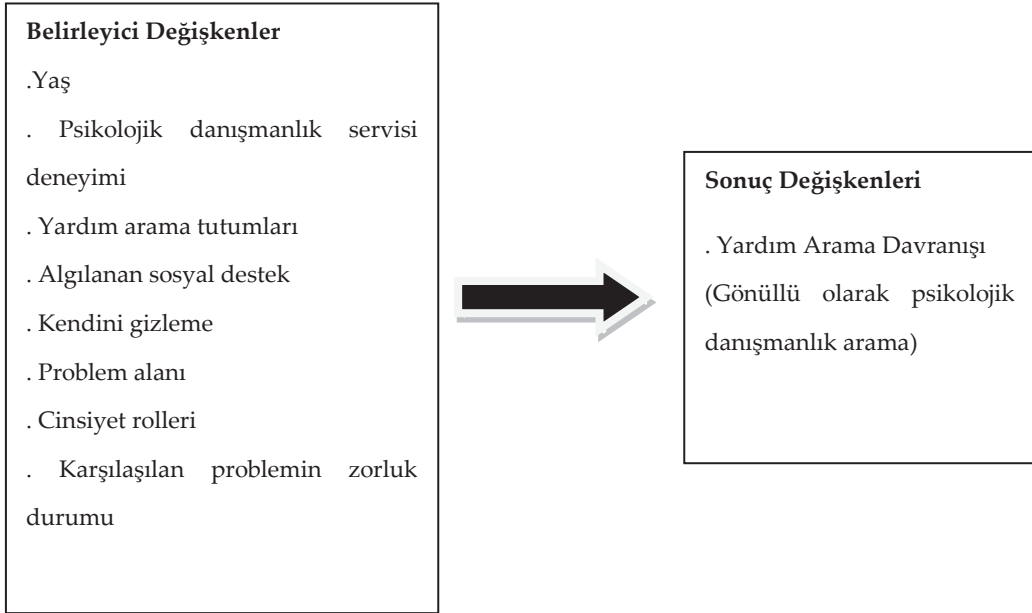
**Belirleyici Değişkenler**

.Yaş

. Psikolojik danışmanlık servisi deneyimi

. Yardım arama tutumları

. Algılanan sosyal destek

. Kendini gizleme

. Problem alanı

. Cinsiyet rolleri

. Karşılaşılan problemin zorluk durumu

**Sonuç Değişkenleri**

. Yardım Arama Davranışı (Gönüllü olarak psikolojik danışmanlık arama)